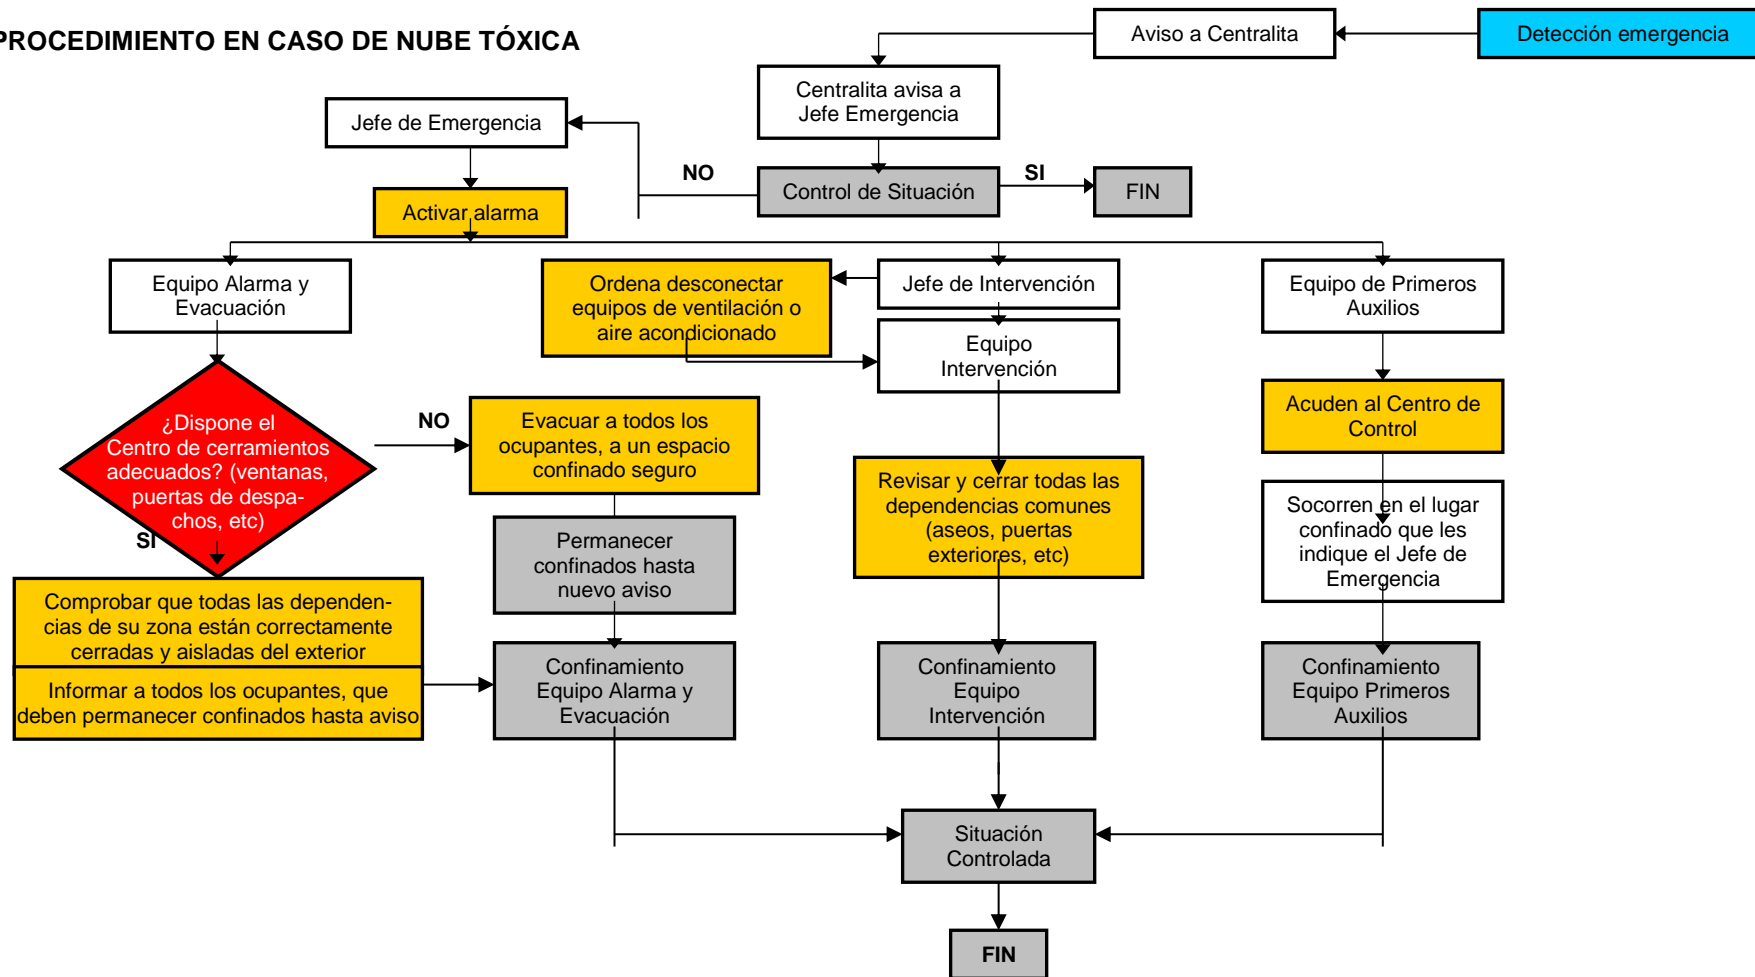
PROCEDIMIENTO EN CASO DE NUBE TÓXICA

Detección emergencia

Aviso a Centralita

Centralita avisa a Jefe Emergencia

Control de Situación

SI

FIN

NO

Jefe de Emergencia

Activar alarma

Equipo Alarma y Evacuación

Ordena desconectar equipos de ventilación o aire acondicionado

Jefe de Intervención

Equipo de Primeros Auxilios

Equipo Intervención

¿Dispone el Centro de cerramientos adecuados? (ventanas, puertas de despachos, etc)

NO

SI

Evacuar a todos los ocupantes, a un espacio confinado seguro

Acuden al Centro de Control

Revisar y cerrar todas las dependencias comunes (aseos, puertas exteriores, etc)

Socorren en el lugar confinado que les indique el Jefe de Emergencia

Permanecer confinados hasta nuevo aviso

Comprobar que todas las dependencias de su zona están correctamente cerradas y aisladas del exterior

Informar a todos los ocupantes, que deben permanecer confinados hasta aviso

Confinamiento Equipo Alarma y Evacuación

Confinamiento Equipo Intervención

Confinamiento Equipo Primeros Auxilios

Situación Controlada

FIN